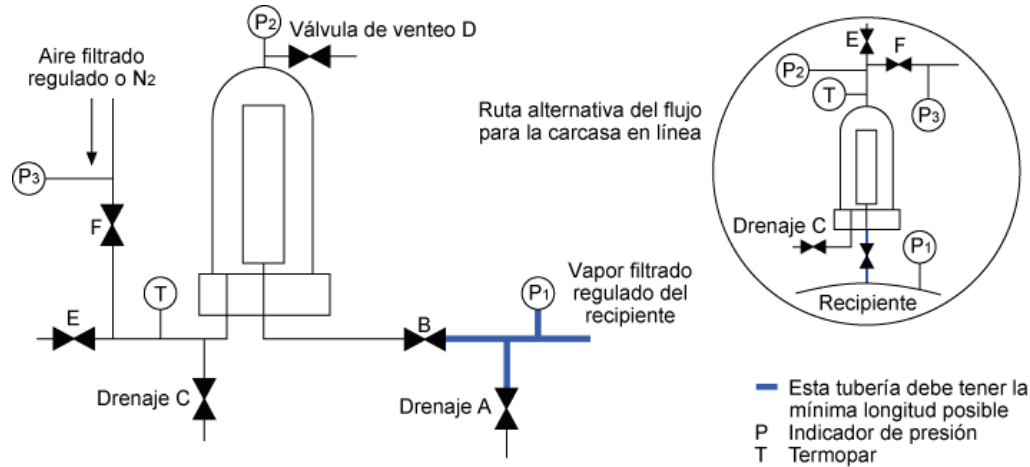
$P_2$ Válvula de venteo D

Aire filtrado regulado o $N_2$

$P_3$

F

E

T

Drenaje C

B

$P_1$

Vapor filtrado regulado del recipiente

Drenaje A

Ruta alternativa del flujo para la carcasa en línea

E

F

$P_2$

T

$P_3$

Drenaje C

$P_1$

Recipiente

Esta tubería debe tener la mínima longitud posible

P Indicador de presión

T Termopar